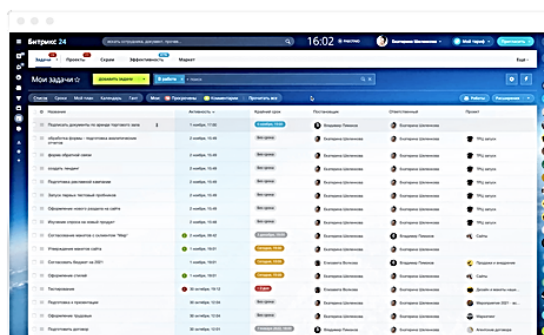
Битрикс 24

Задачи Проекты Скрам Эффективность Маркет

16:02

Мои задачи ☆

ДОБАВИТЬ ЗАДАЧУ

В работе

поиск

Список Сроки Мой план Календарь Гантт

Мне Просрочены Комментарии Прочитать все

Название

Активность

Крайний срок

Постановщик

Ответственный

Проект

Подписать документы по аренде торгового зала

обработка формы: подготовка аналитических отчетов

форма обратной связи

создать лендинг

Подготовить рекламные кампании

Запуск первых тестовых пробников

Оформление нового раздела на сайте

Подготовить веб-каталог

Изучение отзывов на новый продукт

Согласование макетов с клиентом "Мир"

Утверждение макетов сайта

Подготовка отчетов за 2021

Составление базы клиентов

Оформление статей

Тестирование

Подготовка к презентации

Оформление договора

Подготовить договор

Без срока

Екатерина Пенкина

Екатерина Шелепова

ТРЦ запуск

Сайты

Владимир Пенкин

Продажи и маркетинг

Контент для сайта

Екатерина Шелепова

Маркетинг

Макетбук